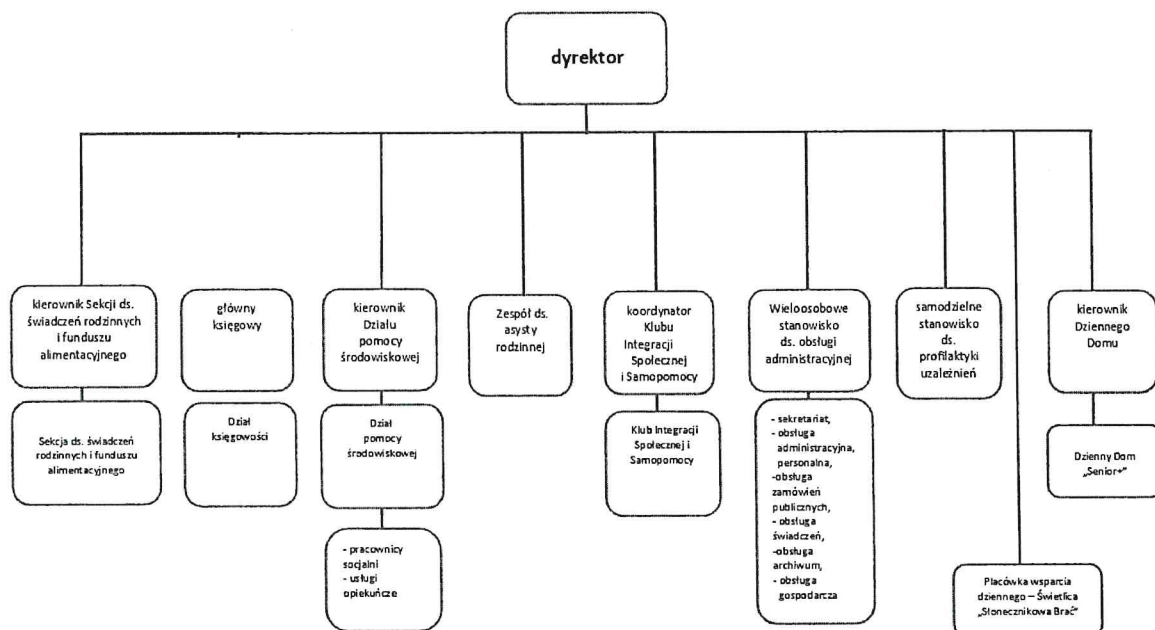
dyrektor

kierownik Sekcji ds. świadczeń rodzinnych i funduszu alimentacyjnego

Sekcja ds. świadczeń rodzinnych i funduszu alimentacyjnego

główny księgowy

Dział księgowości

kierownik Działu pomocy środowiskowej

Dział pomocy środowiskowej

- pracownicy socjalni
- usługi opiekuńcze

Zespół ds. asysty rodzinnej

koordynator Klubu Integracji Społecznej i Samopomocy

Klub Integracji Społecznej i Samopomocy

Wieloosobowe stanowisko ds. obsługi administracyjnej

- sekretariat,
- obsługa administracyjna, personalna,
-obsługa zamówień publicznych,
- obsługa świadczeń,
-obsługa archiwum,
- obsługa gospodarcza

samodzielne stanowisko ds. profilaktyki uzależnień

Placówka wsparcia dziennego – Świetlica „Słonecznikowa Brać"

kierownik Dziennego Domu

Dzienny Dom „Senior+"